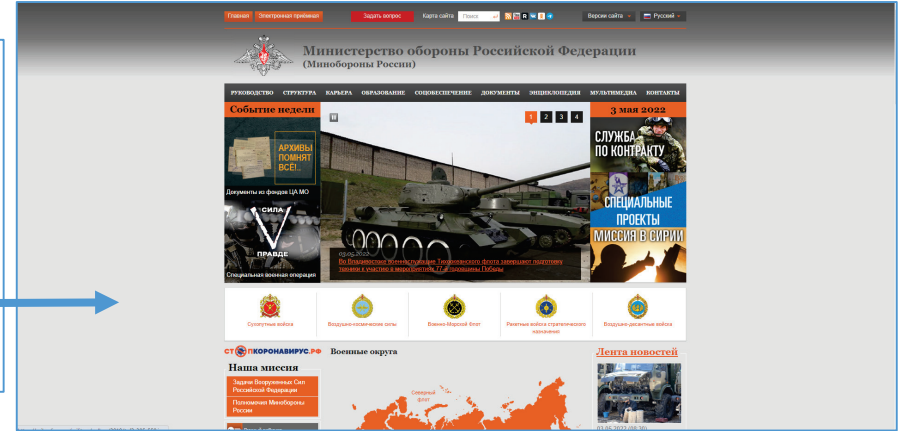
Главная Электронная приемная Задать вопрос Карта сайта Поиск Версия сайта Русский

Министерство обороны Российской Федерации
(Минобороны России)

РУКОВОДСТВО СТРУКТУРА КАРЬЕРА ОБРАЗОВАНИЕ СОЦОБЕСПЕЧЕНИЕ ДОКУМЕНТЫ ЭНЦИКЛОПЕДИЯ МУЛЬТИМЕДИА КОНТАКТЫ

Событие недели

АРХИВЫ ПОМНЯТ ВСЁ!..

Документы из фондов ЦА МО

СИЛА V ПРАВДЕ

Специальная военная операция

1 2 3 4

03.05.2022

Во Владивостоке военнослужащие Тихоокеанского флота завершают подготовку техники к участию в мероприятиях 77-й годовщины Победы

3 мая 2022

СЛУЖБА ПО КОНТРАКТУ

СПЕЦИАЛЬНЫЕ ПРОЕКТЫ

МИССИЯ В СИРИИ

Сухопутные войска

Воздушно-космические силы

Военно-Морской флот

Ракетные войска стратегического назначения

Воздушно-десантные войска

СТОПКОРОНАВИРУС.РФ

Наша миссия

Задачи Вооруженных Сил Российской Федерации

Полномочия Минобороны России

Военные округа

Северный флот

Лента новостей

03.05.2022 (09:30)